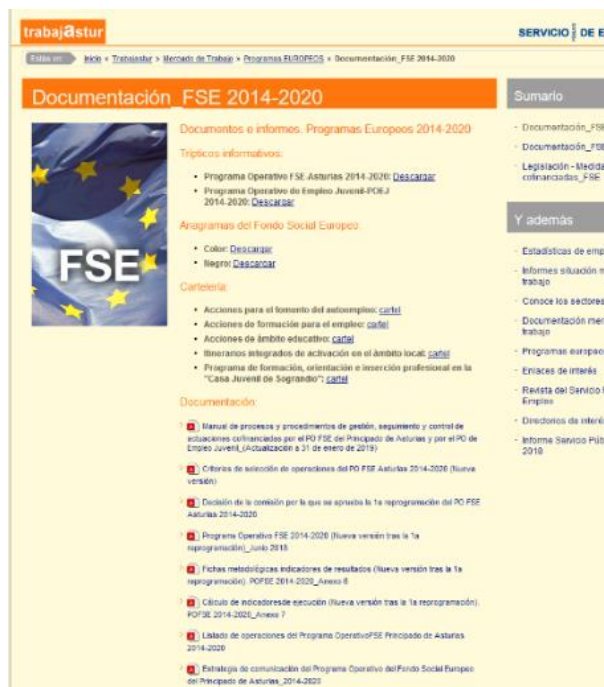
trabajastur

SERVICIO DE E

Estás en: Inicio » Trabajastur » Mercado de Trabajo » Programas EUROPEOS » Documentación_FSE 2014-2020

Documentación_FSE 2014-2020

FSE

Documentos e informes. Programas Europeos 2014-2020

Trípticos informativos:

- Programa Operativo FSE Asturias 2014-2020: Descargar
- Programa Operativo de Empleo Juvenil-POEJ 2014-2020: Descargar

Anagramas del Fondo Social Europeo:

- Color: Descargar
- Negro: Descargar

Cartelería:

- Acciones para el fomento del autoempleo: cartel
- Acciones de formación para el empleo: cartel
- Acciones de ámbito educativo: cartel
- Itinerarios integrados de activación en el ámbito local: cartel
- Programa de formación, orientación e inserción profesional en la "Casa Juvenil de Sograndio": cartel

Documentación:

Manual de procesos y procedimientos de gestión, seguimiento y control de actuaciones cofinanciadas por el PO FSE del Principado de Asturias y por el PO de Empleo Juvenil_(Actualización a 31 de enero de 2019)

Criterios de selección de operaciones del PO FSE Asturias 2014-2020 (Nueva versión)

Decisión de la comisión por la que se aprueba la 1a reprogramación del PO FSE Asturias 2014-2020

Programa Operativo FSE 2014-2020 (Nueva versión tras la 1a reprogramación)_Junio 2018

Fichas metodológicas indicadores de resultados (Nueva versión tras la 1a reprogramación). POFSE 2014-2020_Anexo 8

Cálculo de indicadoresde ejecución (Nueva versión tras la 1a reprogramación). POFSE 2014-2020_Anexo 7

Listado de operaciones del Programa OperativoFSE Principado de Asturias 2014-2020

Estrategia de comunicación del Programa Operativo del Fondo Social Europeo del Principado de Asturias_2014-2020

Sumario

- Documentación_FSE
- Documentación_FSE
- Legislación - Medida cofinanciadas_FSE

Y además

- Estadísticas de emp
- Informes situación m trabajo
- Conoce los sectores
- Documentación mer trabajo
- Programas europeo
- Enlaces de interés
- Revista del Servicio Empleo
- Directorios de interé
- Informe Servicio Púb 2018